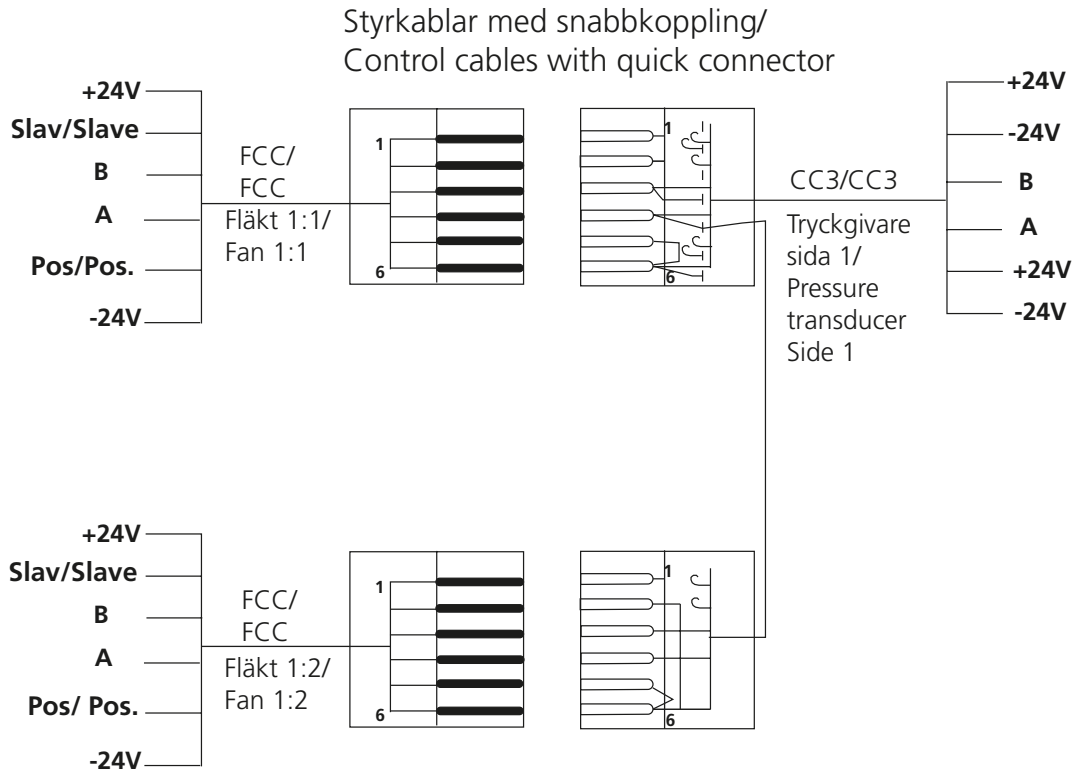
Styrkablar med snabbkoppling/
Control cables with quick connector

+24V
Slav/Slave
B
A
Pos/Pos.
-24V

FCC/
FCC
Fläkt 1:1/
Fan 1:1

1
6

1
6

CC3/CC3
Tryckgivare
sida 1/
Pressure
transducer
Side 1

+24V
-24V
B
A
+24V
-24V

+24V
Slav/Slave
B
A
Pos/ Pos.
-24V

FCC/
FCC
Fläkt 1:2/
Fan 1:2

1
6

1
6